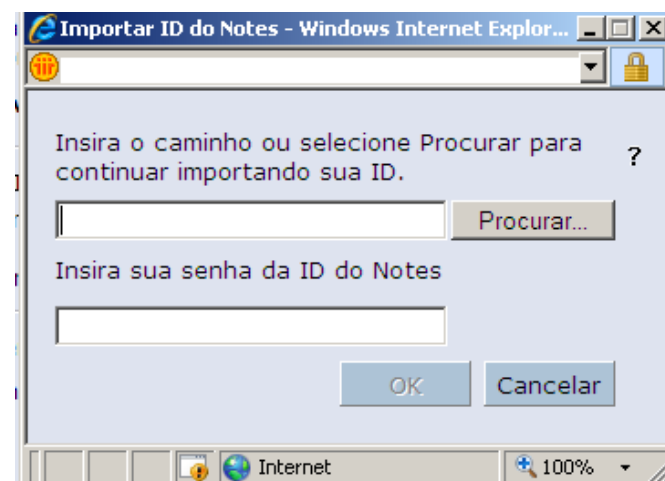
Importar ID do Notes - Windows Internet Explor...

Insira o caminho ou selecione Procurar para continuar importando sua ID.

?

Procurar...

Insira sua senha da ID do Notes

OK

Cancelar

Internet

100%